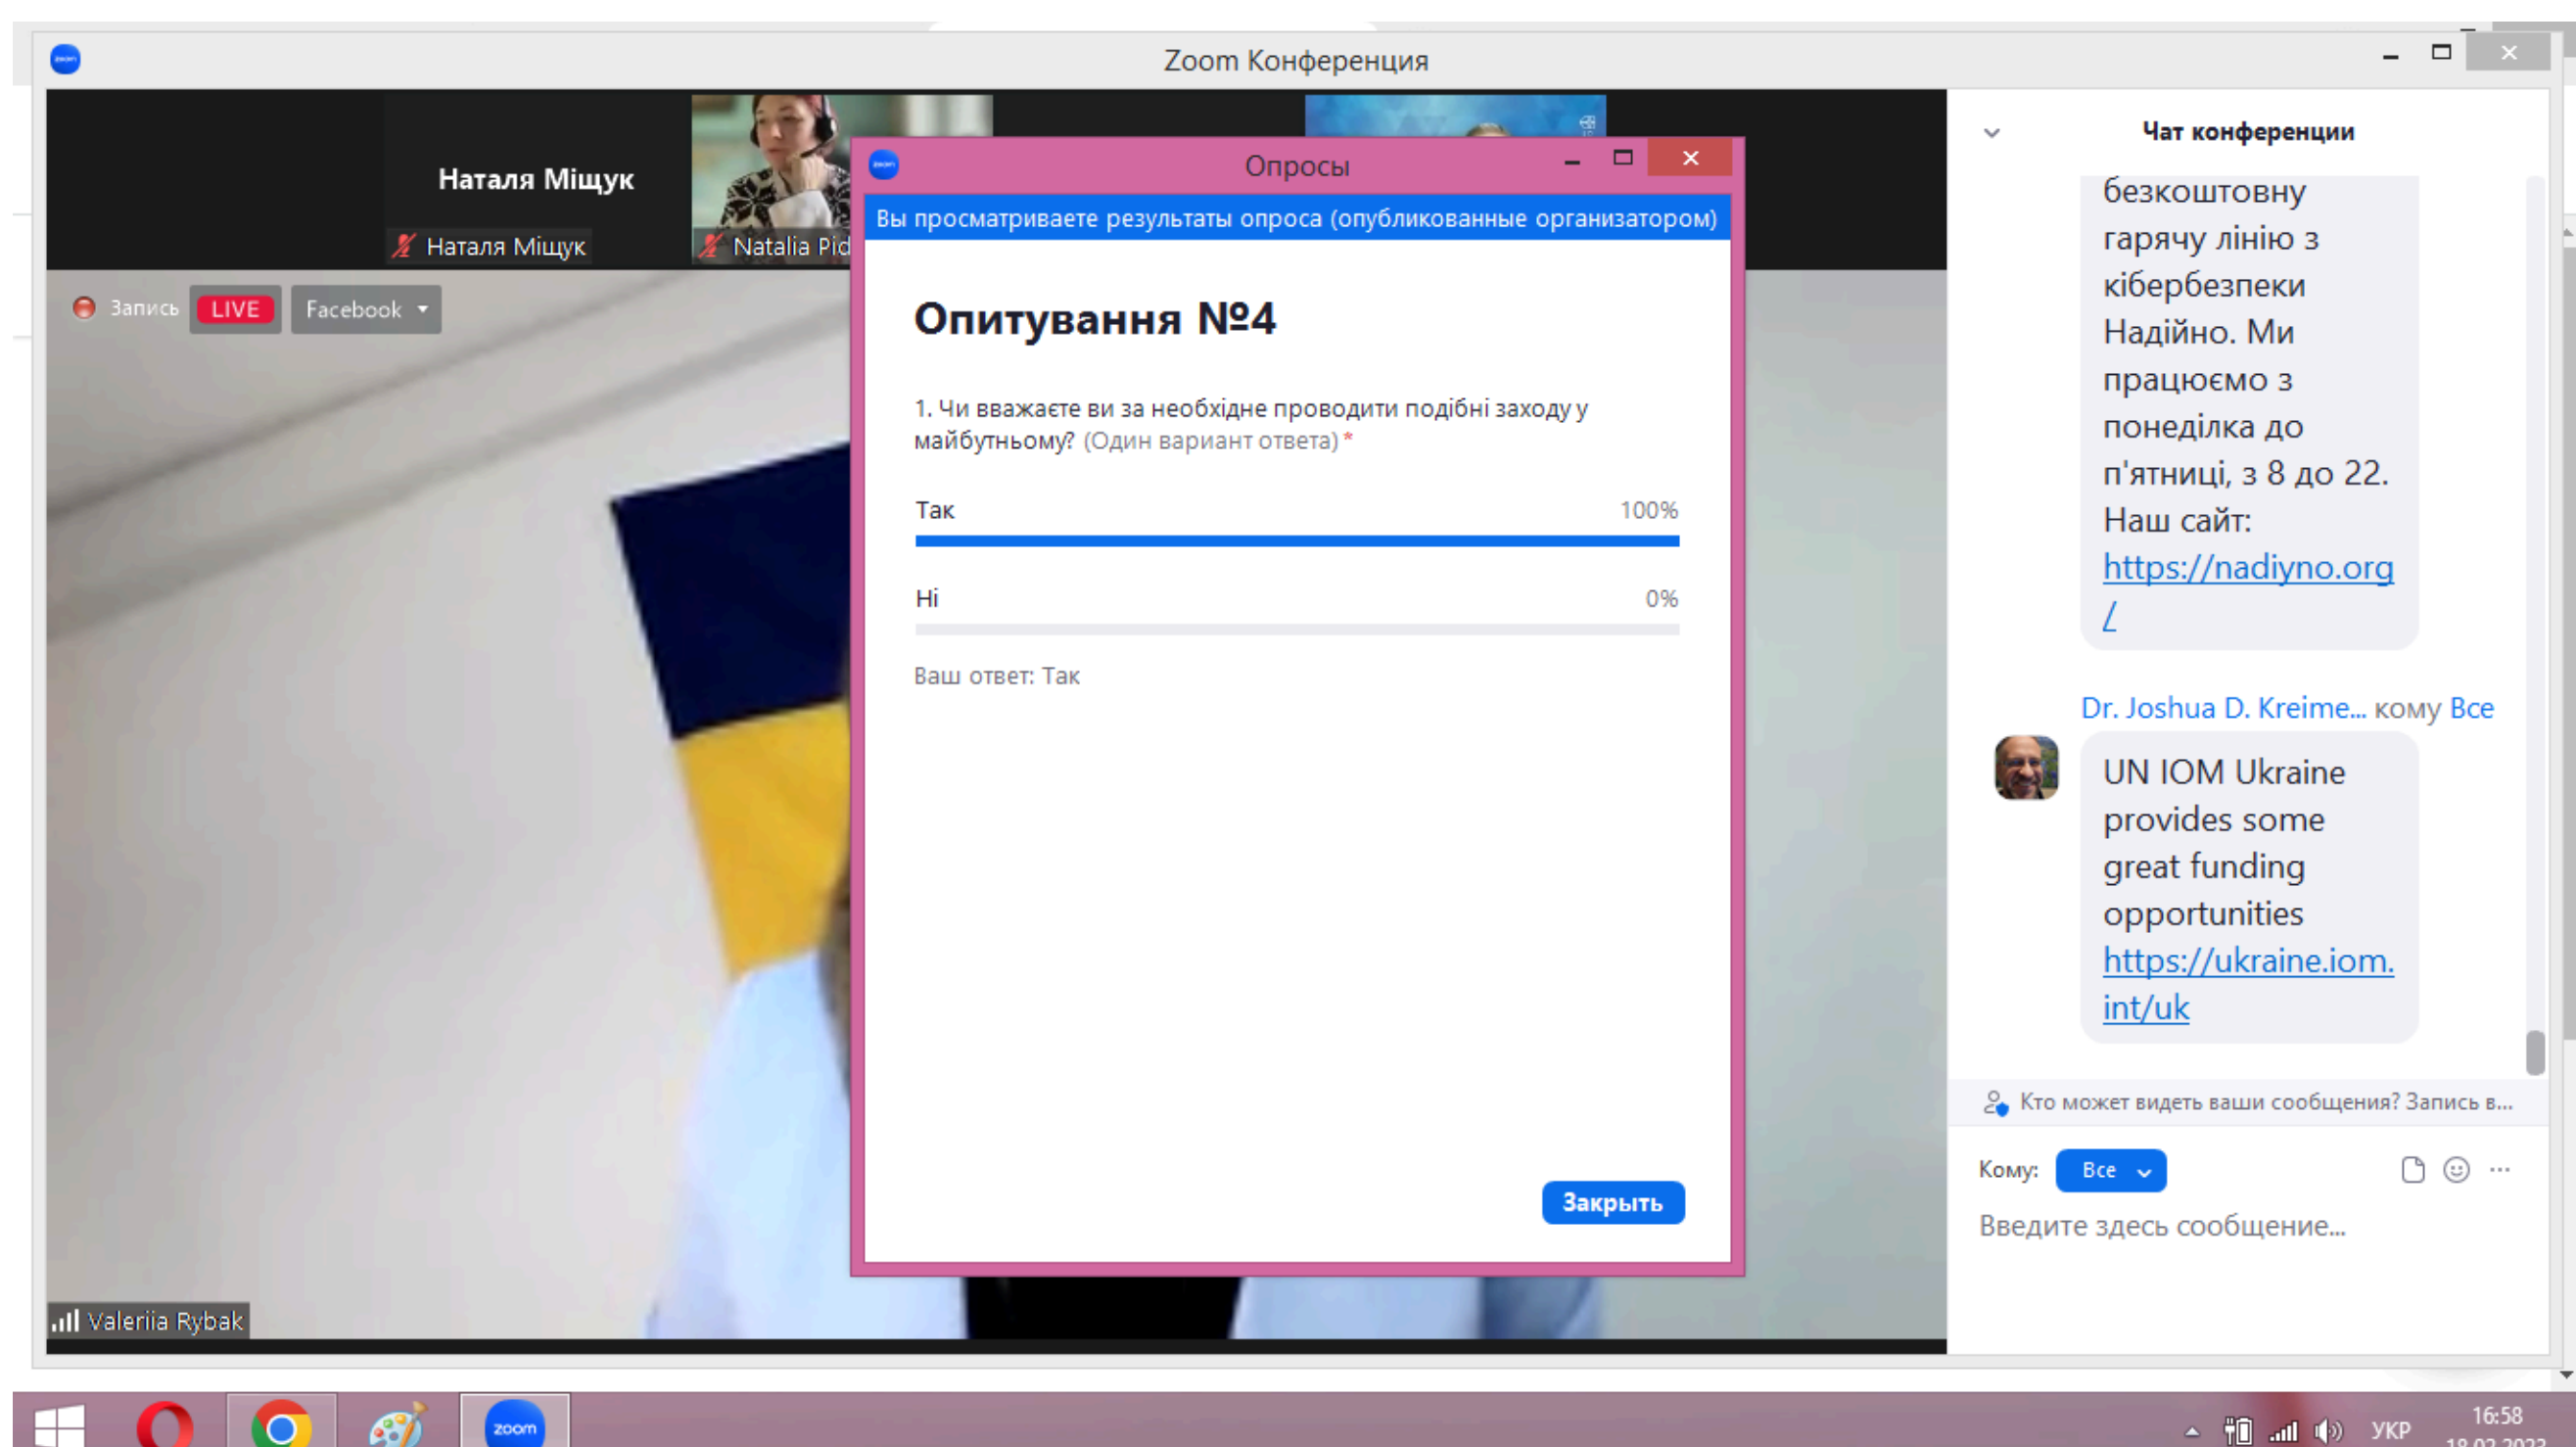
Zoom Конференция

Наталя Міщук

Наталя Міщук

Natalia Pid

Запись LIVE Facebook

Опросы

Вы просматриваете результаты опроса (опубликованные организатором)

Опитування №4

1. Чи вважаєте ви за необхідне проводити подібні заходу у майбутньому? (Один вариант ответа) *

Так 100%

Ні 0%

Ваш ответ: Так

Закрыть

Valeriia Rybak

Чат конференции

безкоштовну гарячу лінію з кібербезпеки Надійно. Ми працюємо з понеділка до п'ятниці, з 8 до 22. Наш сайт: https://nadiyno.org/

Dr. Joshua D. Kreime... кому Все

UN IOM Ukraine provides some great funding opportunities https://ukraine.iom.int/uk

Кто может видеть ваши сообщения? Запись в...

Кому: Все

Введите здесь сообщение...

УКР 16:58 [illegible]